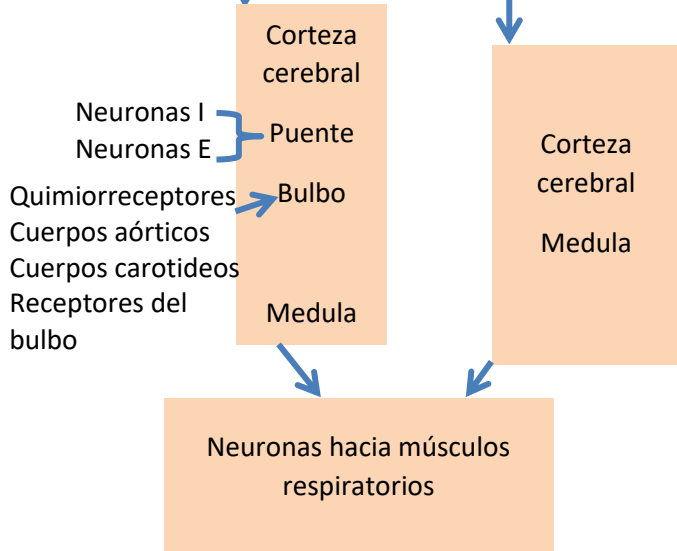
Corteza cerebral

Neuronas I
Neuronas E

Puente

Quimiorreceptores
Cuerpos aórticos
Cuerpos carotideos
Receptores del bulbo

Bulbo

Medula

Corteza cerebral

Medula

Neuronas hacia músculos respiratorios